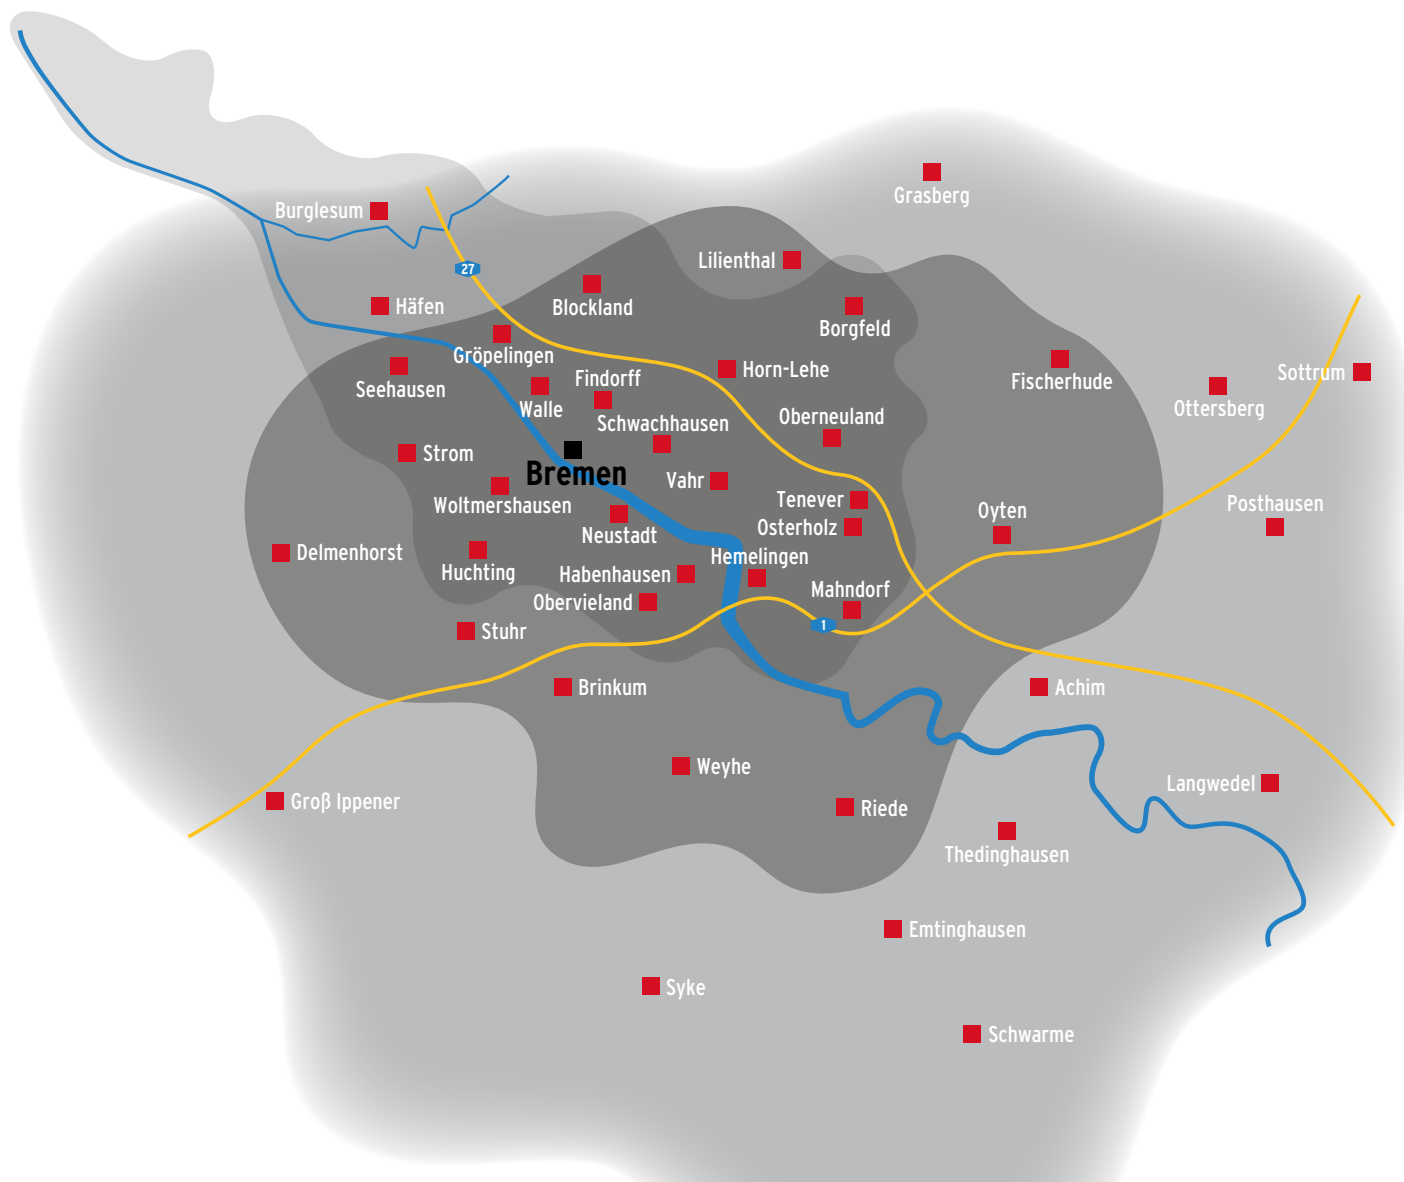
Grasberg
Burglesum
27
Lilienthal
Blockland
Häfen
Borgfeld
Gröpelingen
Horn-Lehe
Fischerhude
Sottrum
Seehausen
Findorff
Ottersberg
Walle
Schwachhausen
Oberneuland
Strom
Bremen
Vahr
Woltmershausen
Tenever
Posthausen
Osterholz
Oyten
Neustadt
Delmenhorst
Hemelingen
Huchting
Habenhausen
Mahndorf
Obervieland
1
Stuhr
Brinkum
Achim
Weyhe
Langwedel
Groß Ippener
Riede
Thedinghausen
Emtinghausen
Syke
Schwarme